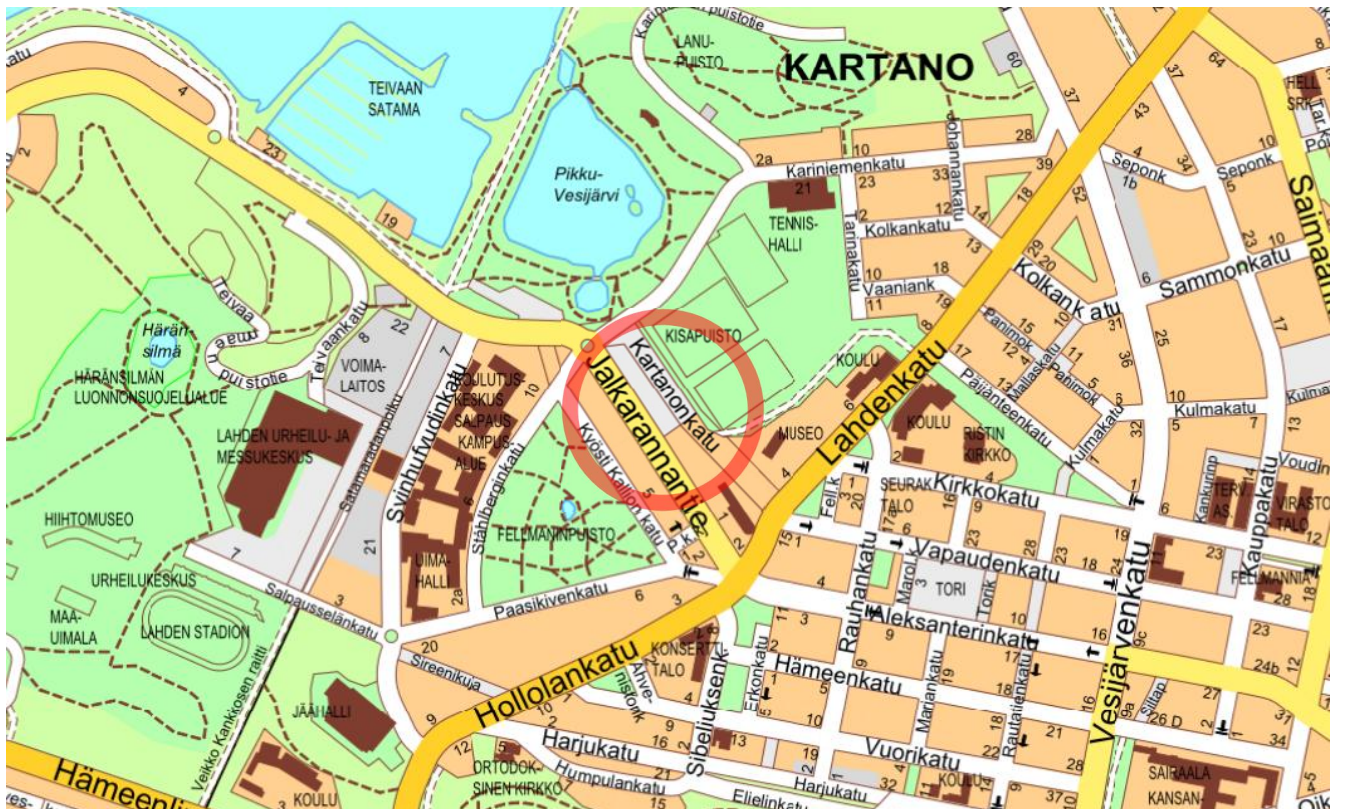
KARTANO

TEIVAAN SATAMA

LANU-PUISTO

Pikku-Vesijärvi

Kariniemenkatu

TENNIS-HALLI

Kolkankatu

Vaaniank

Sammonkatu

Saimaankatu

Seponk

KISAPUISTO

Härän-silmä

HÄRÄNSILMÄN LUONNONSUOJELUALUE

Teivaankatu

VOIMA-LAITOS

KOULUTUSKESKUS SALPAUS KAMPUS-ALUE

Jalkarannantie

Kartanonkatu

KOULU

Lahdenkatu

MUSEO

KOULU

RISTIN KIRKKO

Päijänteenkatu

Kulmakatu

LAHDEN URHEILU- JA MESSUKESKUS

Svinhufvudinkatu

Ståhlberginkatu

Kyösti Kallion katu

FELLMANINPUISTO

HIIHTOMUSEO

URHEILUKESKUS

MAA-UIMALA

LAHDEN STADION

UIMA-HALLI

Paasikivenkatu

Salpausselänkatu

SEURAK. TALO

Kirkkokatu

Vapaudenkatu

TORI

Aleksanterinkatu

Hämeenkatu

Vesijärvenkatu

Kauppakatu

VIRASTO TALO

FELLMANNIA

KONSERTTITALO

Hollolankatu

Sibeliuksenkatu

Sireenikuja

JÄÄHALLI

Harjukatu

Vuorikatu

ORTODOKSINEN KIRKKO

Humpulankatu

KOULU

Veikko Kankkosen raitti

Hämeenlinnantie

SAIRAALA KANSAN-

Rauhankatu

Marjankatu

Rautatienkatu

Erkonkatu

Elielinkatu

Harjukatu

Kulmakatu

Voudinkatu

Teivaanpuistotie

Johannankatu

Tarinakatu

Mallaskatu

Panimok

Satamaradanpolku

Kariniemenpuistotie

Felli k

Torik

Marol

Ahvenistonk

Sillap

KOULU

TERV AS.

Kankurink

Tori

Kolkank atu

KOULU